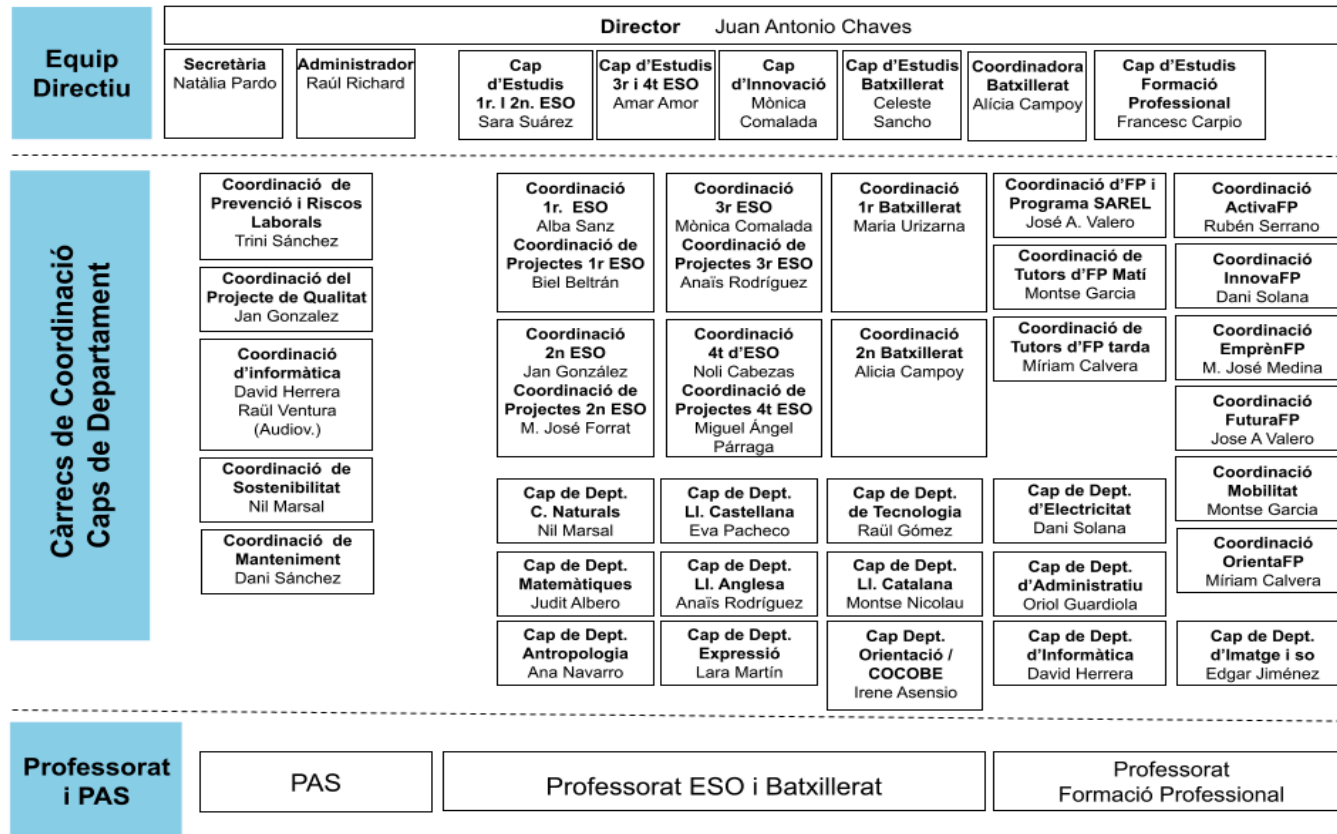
Equip Directiu

Director Juan Antonio Chaves

Secretària
Natàlia Pardo

Administrador
Raúl Richard

Cap d'Estudis 1r. I 2n. ESO
Sara Suárez

Cap d'Estudis 3r i 4t ESO
Amar Amor

Cap d'Innovació
Mònica Comalada

Cap d'Estudis Batxillerat
Celeste Sancho

Coordinadora Batxillerat
Alícia Campoy

Cap d'Estudis Formació Professional
Francesc Carpio

Càrrecs de Coordinació
Caps de Departament

Coordinació de Prevenció i Riscos Laborals
Trini Sánchez

Coordinació del Projecte de Qualitat
Jan Gonzalez

Coordinació d'informàtica
David Herrera
Raül Ventura (Audiov.)

Coordinació de Sostenibilitat
Nil Marsal

Coordinació de Manteniment
Dani Sánchez

Coordinació 1r. ESO
Alba Sanz
Coordinació de Projectes 1r ESO
Biel Beltrán

Coordinació 3r ESO
Mònica Comalada
Coordinació de Projectes 3r ESO
Anaïs Rodríguez

Coordinació 1r Batxillerat
Maria Urizarna

Coordinació d'FP i Programa SAREL
José A. Valero

Coordinació ActivaFP
Rubén Serrano

Coordinació de Tutors d'FP Matí
Montse Garcia

Coordinació InnovaFP
Dani Solana

Coordinació 2n ESO
Jan González
Coordinació de Projectes 2n ESO
M. José Forrat

Coordinació 4t d'ESO
Noli Cabezas
Coordinació de Projectes 4t ESO
Miguel Ángel Párraga

Coordinació 2n Batxillerat
Alicia Campoy

Coordinació de Tutors d'FP tarda
Míriam Calvera

Coordinació EmprènFP
M. José Medina

Coordinació FuturaFP
Jose A Valero

Coordinació Mobilitat
Montse Garcia

Coordinació OrientaFP
Míriam Calvera

Cap de Dept. C. Naturals
Nil Marsal

Cap de Dept. Ll. Castellana
Eva Pacheco

Cap de Dept. de Tecnologia
Raül Gómez

Cap de Dept. d'Electricitat
Dani Solana

Cap de Dept. Matemàtiques
Judit Albero

Cap de Dept. Ll. Anglesa
Anaïs Rodríguez

Cap de Dept. Ll. Catalana
Montse Nicolau

Cap de Dept. d'Administratiu
Oriol Guardiola

Cap de Dept. Antropologia
Ana Navarro

Cap de Dept. Expressió
Lara Martín

Cap Dept. Orientació / COCOBE
Irene Asensio

Cap de Dept. d'Informàtica
David Herrera

Cap de Dept. d'Imatge i so
Edgar Jiménez

Professorat i PAS

PAS

Professorat ESO i Batxillerat

Professorat Formació Professional